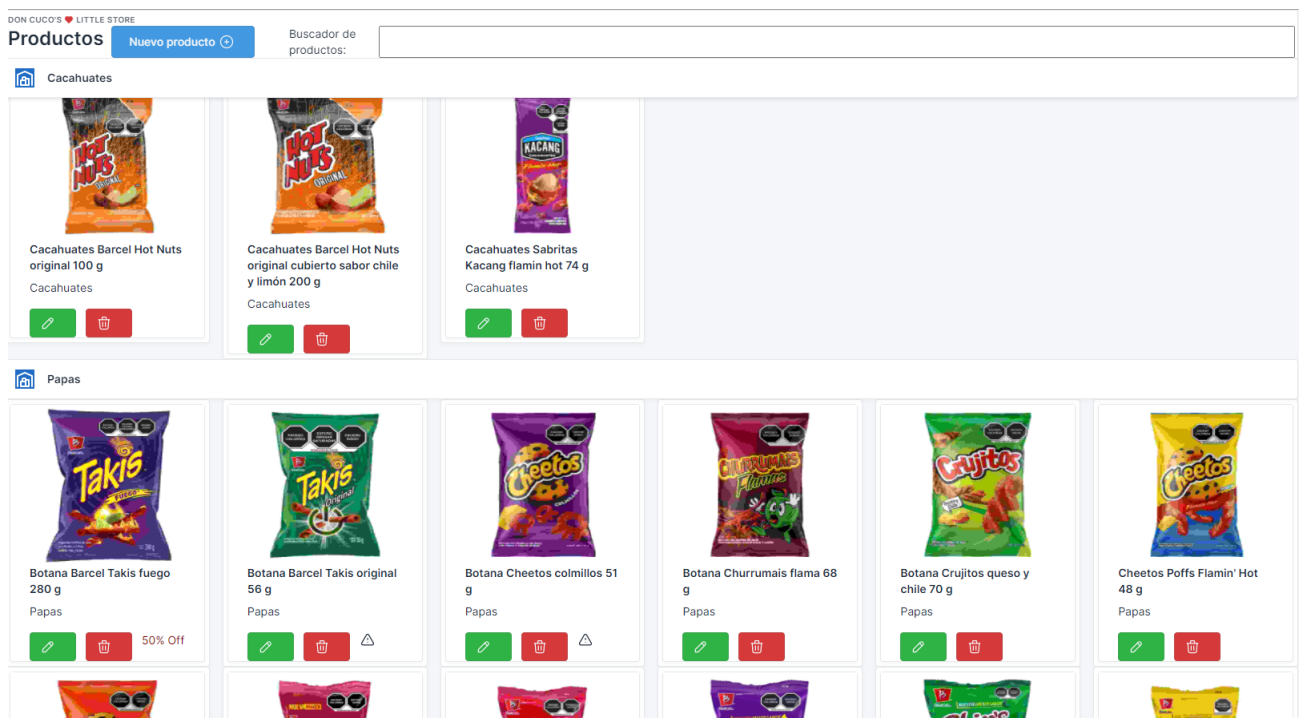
DON CUCO'S ❤ LITTLE STORE
Productos
Nuevo producto
Buscador de productos:

Cacahuates

Cacahuates Barcel Hot Nuts original 100 g
Cacahuates

Cacahuates Barcel Hot Nuts original cubierto sabor chile y limón 200 g
Cacahuates

Cacahuates Sabritas Kacang flamin hot 74 g
Cacahuates

Papas

Botana Barcel Takis fuego 280 g
Papas
50% Off

Botana Barcel Takis original 56 g
Papas

Botana Cheetos colmillos 51 g
Papas

Botana Churrumais flama 68 g
Papas

Botana Crujitos queso y chile 70 g
Papas

Cheetos Poffs Flamin' Hot 48 g
Papas